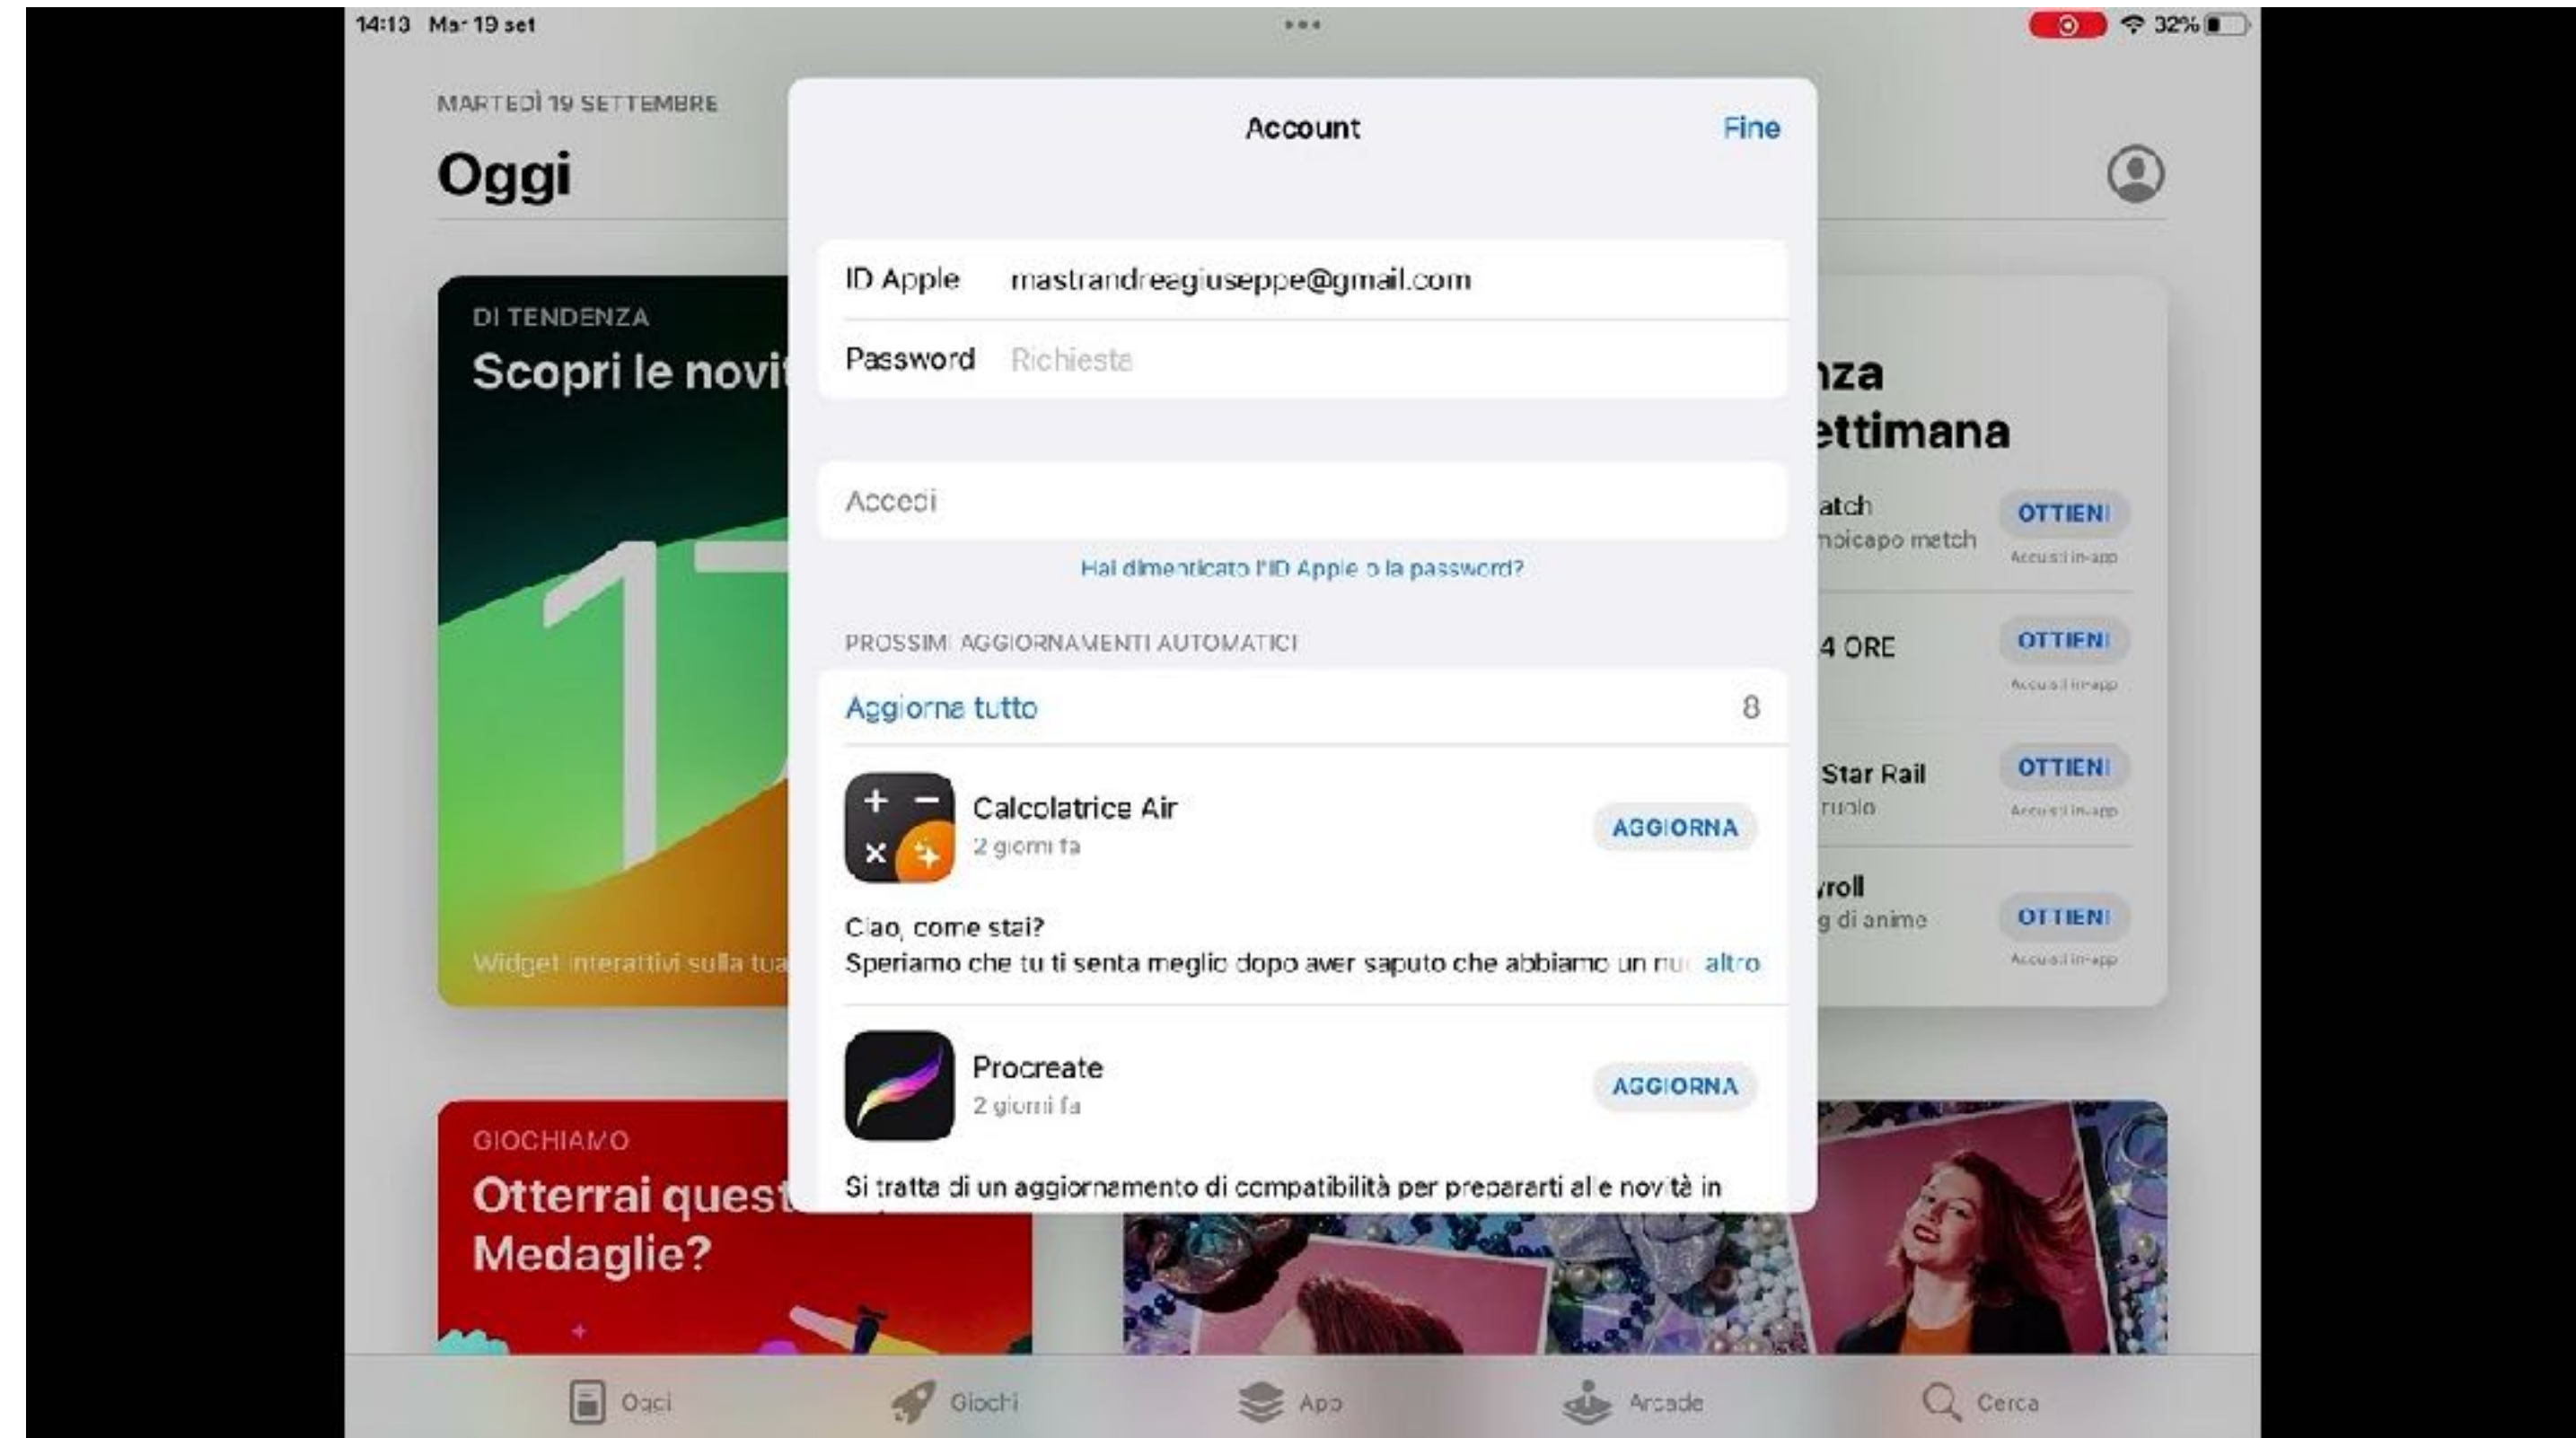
14:13 Mar 19 set

32%

MARTEDÌ 19 SETTEMBRE

Oggi

DI TENDENZA

Scopri le novi

17

Widget interattivi sulla tua

Account

Fine

ID Apple mastrandreagiuseppe@gmail.com

Password Richiesta

Accedi

Hai dimenticato l'ID Apple o la password?

PROSSIMI AGGIORNAMENTI AUTOMATICI

Aggiorna tutto 8

Calcolatrice Air
2 giorni fa
AGGIORNA

Ciao, come stai?
Speriamo che tu ti senta meglio dopo aver saputo che abbiamo un nu altro

Procreate
2 giorni fa
AGGIORNA

Si tratta di un aggiornamento di compatibilità per prepararti alle novità in

nza
ettimana

atch
noicapo metch
OTTIENI
Acquisti in-app

4 ORE
OTTIENI
Acquisti in-app

Star Rail
ruolo
OTTIENI
Acquisti in-app

yroll
g di anime
OTTIENI
Acquisti in-app

GIOCHIAMO

Otterrai quest
Medaglie?

Oggi Giochi App Arcade Cerca